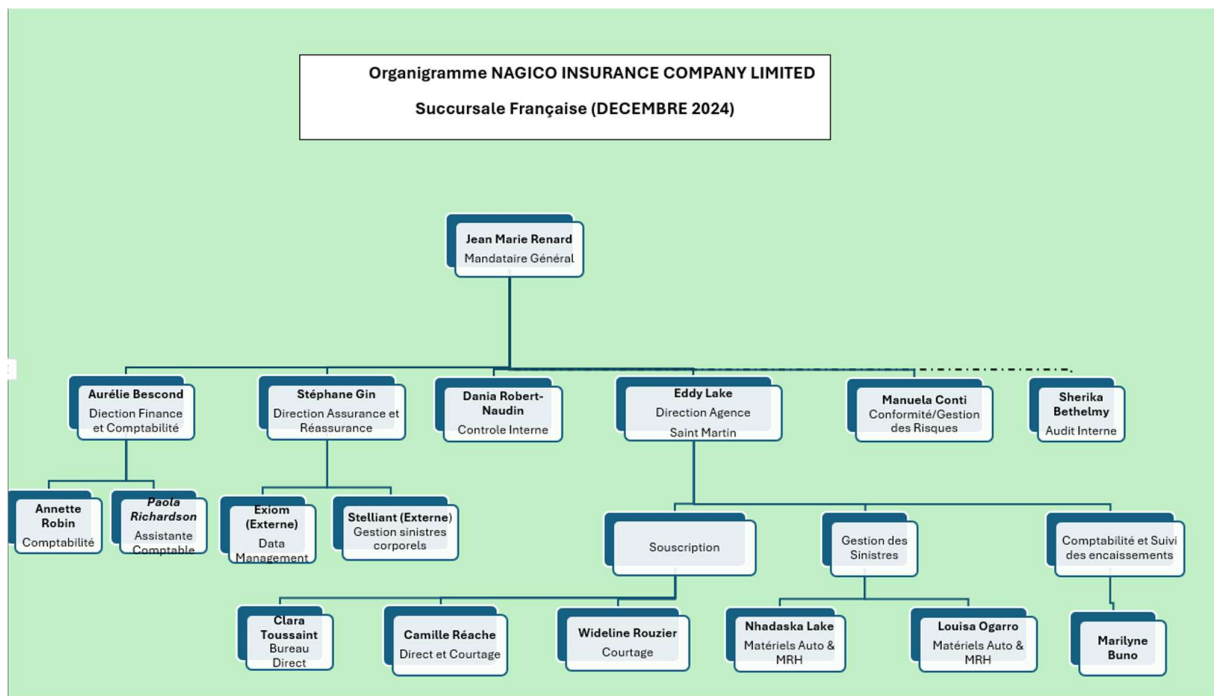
Organigramme NAGICO INSURANCE COMPANY LIMITED

Succursale Française (DECEMBRE 2024)

Jean Marie Renard
Mandataire Général

Aurélie Bescond
Diection Finance et Comptabilité

Stéphane Gin
Direction Assurance et Réassurance

Dania Robert-Naudin
Controle Interne

Eddy Lake
Direction Agence Saint Martin

Manuela Conti
Conformité/Gestion des Risques

Sherika Bethelmy
Audit Interne

Annette Robin
Comptabilité

Paola Richardson
Assistante Comptable

Exiom (Externe)
Data Management

Stelliant (Externe)
Gestion sinistres corporels

Souscription

Gestion des Sinistres

Comptabilité et Suivi des encaissements

Clara Toussaint
Bureau Direct

Camille Réache
Direct et Courtage

Wideline Rouzier
Courtage

Nhadaska Lake
Matériels Auto & MRH

Louisa Ogarro
Matériels Auto & MRH

Marilyne Buno